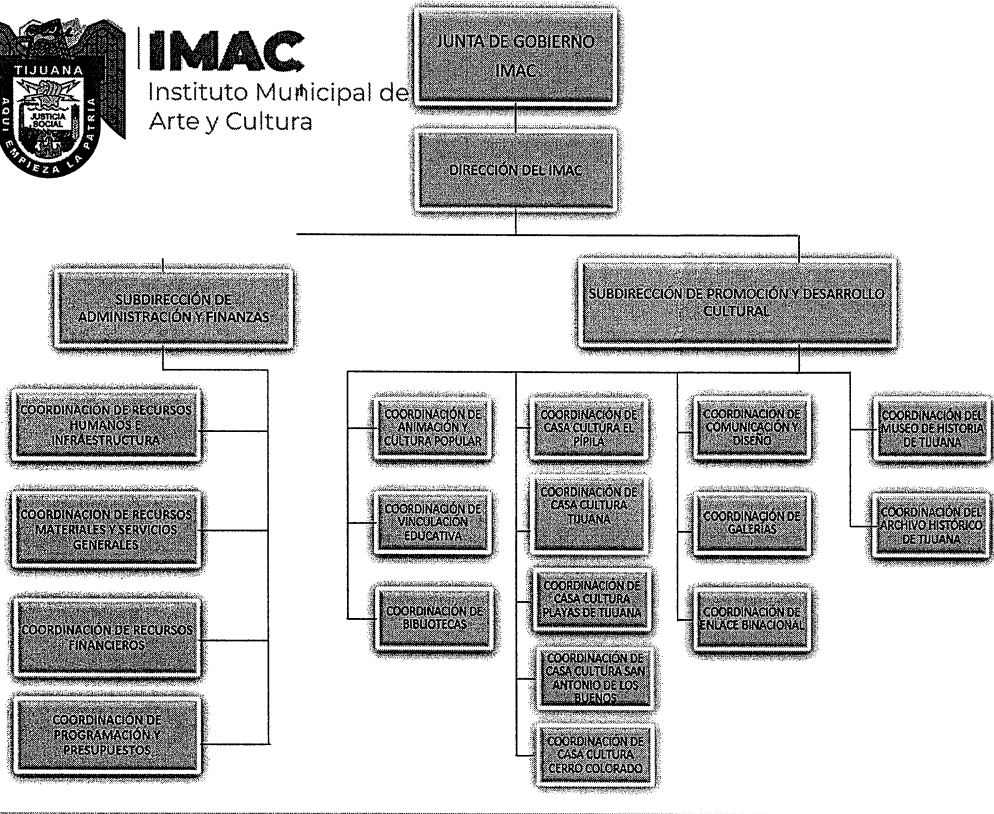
TIJUANA
JUSTICIA SOCIAL
AQUI EMPIEZA LA PATRIA

IMAC
Instituto Municipal de Arte y Cultura

JUNTA DE GOBIERNO IMAC

DIRECCIÓN DEL IMAC

SUBDIRECCIÓN DE ADMINISTRACIÓN Y FINANZAS

SUBDIRECCIÓN DE PROMOCIÓN Y DESARROLLO CULTURAL

COORDINACIÓN DE RECURSOS HUMANOS E INFRAESTRUCTURA

COORDINACIÓN DE RECURSOS MATERIALES Y SERVICIOS GENERALES

COORDINACIÓN DE RECURSOS FINANCIEROS

COORDINACIÓN DE PROGRAMACIÓN Y PRESUPUESTOS

COORDINACIÓN DE ANIMACIÓN Y CULTURA POPULAR

COORDINACIÓN DE VINCULACIÓN EDUCATIVA

COORDINACIÓN DE BIBLIOTECAS

COORDINACIÓN DE CASA CULTURA EL PÍPILA

COORDINACIÓN DE CASA CULTURA TIJUANA

COORDINACIÓN DE CASA CULTURA PLAYAS DE TIJUANA

COORDINACIÓN DE CASA CULTURA SAN ANTONIO DE LOS BUENOS

COORDINACIÓN DE CASA CULTURA CERRO COLORADO

COORDINACIÓN DE COMUNICACIÓN Y DISEÑO

COORDINACIÓN DE GALERÍAS

COORDINACIÓN DE ENLACE BINACIONAL

COORDINACIÓN DEL MUSEO DE HISTORIA DE TIJUANA

COORDINACIÓN DEL ARCHIVO HISTÓRICO DE TIJUANA